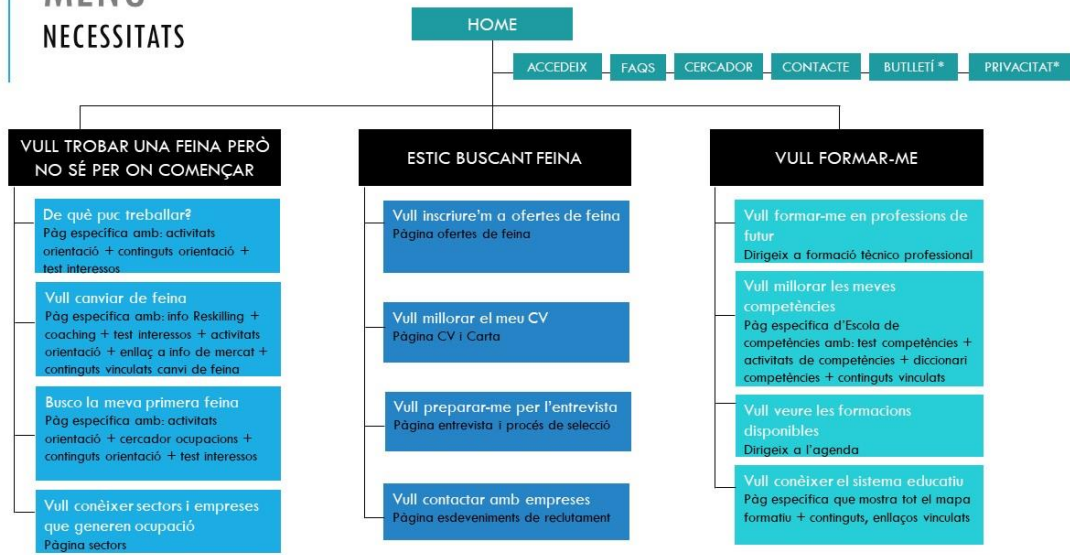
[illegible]
NECESSITATS

HOME

ACCEDEIX
FAQS
CERCADOR
CONTACTE
BUTLLETÍ *
PRIVACITAT*

VULL TROBAR UNA FEINA PERÒ NO SÉ PER ON COMENÇAR

De què puc treballar?
Pàg específica amb: activitats orientació + continguts orientació + test interessos

Vull canviar de feina
Pàg específica amb: info Reskilling + coaching + test interessos + activitats orientació + enllaç a info de mercat + continguts vinculats canvi de feina

Busco la meva primera feina
Pàg específica amb: activitats orientació + cercador ocupacions + continguts orientació + test interessos

Vull conèixer sectors i empreses que generen ocupació
Pàgina sectors

ESTIC BUSCANT FEINA

Vull inscriure'm a ofertes de feina
Pàgina ofertes de feina

Vull millorar el meu CV
Pàgina CV i Carta

Vull preparar-me per l'entrevista
Pàgina entrevista i procés de selecció

Vull contactar amb empreses
Pàgina esdeveniments de reclutament

VULL FORMAR-ME

Vull formar-me en professions de futur
Dirigeix a formació tècnico professional

Vull millorar les meves competències
Pàg específica d'Escola de competències amb: test competències + activitats de competències + diccionari competències + continguts vinculats

Vull veure les formacions disponibles
Dirigeix a l'agenda

Vull conèixer el sistema educatiu
Pàg específica que mostra tot el mapa formatiu + continguts, enllaços vinculats